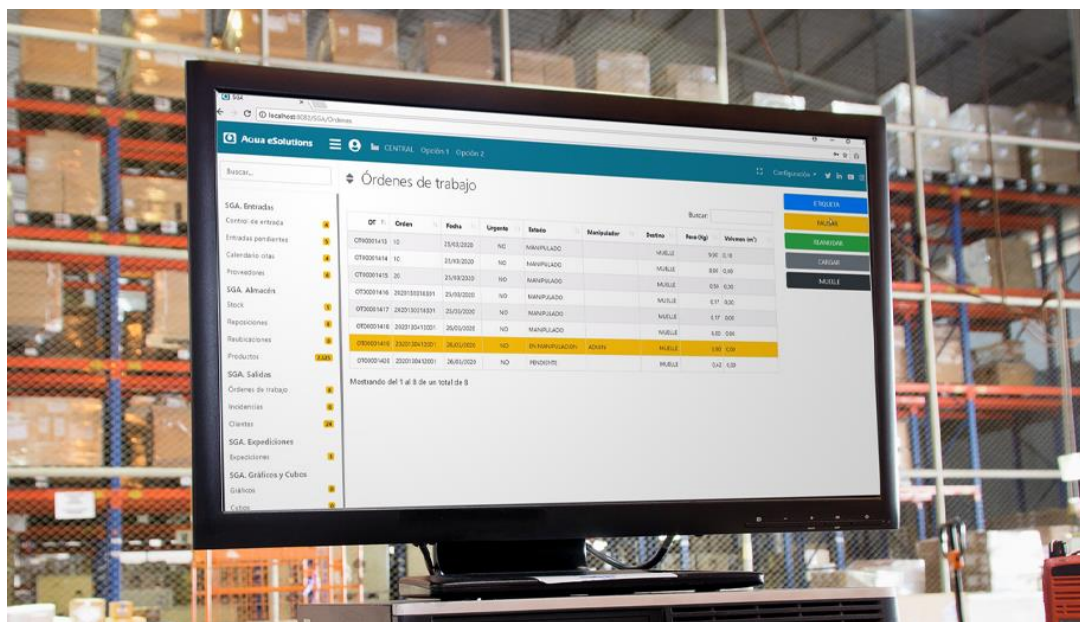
SGA

localhost:8080/SGA/Ordenes

Acua eSolutions

CENTRAL Opción 1 Opción 2

Configuración

Buscar...

Órdenes de trabajo

SGA. Entradas

Control de entrada

Entradas pendientes

Calendario citas

Proveedores

SGA. Almacén

Stock

Reposiciones

Reubicaciones

Productos

SGA. Salidas

Órdenes de trabajo

Incidencias

Clientes

SGA. Expediciones

Expediciones

SGA. Gráficos y Cubos

Gráficos

Cubos

Buscar

| OT | Orden | Fecha | Urgente | Estado | Manipulador | Destino | Peso (Kg) | Volumen (m³) |
|---|---|---|---|---|---|---|---|---|
| OT00001413 | 10 | 23/03/2020 | NO | MANIPULADO | | MUELLE | 9,00 | 0,18 |
| OT00001414 | 10 | 23/03/2020 | NO | MANIPULADO | | MUELLE | 8,50 | 0,00 |
| OT00001415 | 20 | 23/03/2020 | NO | MANIPULADO | | MUELLE | 0,50 | 0,00 |
| OT00001416 | 2020130318331 | 25/03/2020 | NO | MANIPULADO | | MUELLE | 0,17 | 0,00 |
| OT00001417 | 2020130318331 | 25/03/2020 | NO | MANIPULADO | | MUELLE | 0,17 | 0,00 |
| OT00001418 | 2020130410001 | 26/03/2020 | NO | MANIPULADO | | MUELLE | 4,00 | 0,04 |
| OT00001419 | 2020130410001 | 26/03/2020 | NO | EN MANIPULACION | ADMIN | MUELLE | 3,00 | 0,04 |
| OT00001420 | 2020130410001 | 26/03/2020 | NO | PENDIENTE | | MUELLE | 0,42 | 0,00 |

Mostrando del 1 al 8 de un total de 8

ETIQUETA

PAUSAR

REANUDAR

CARGAR

MUELLE